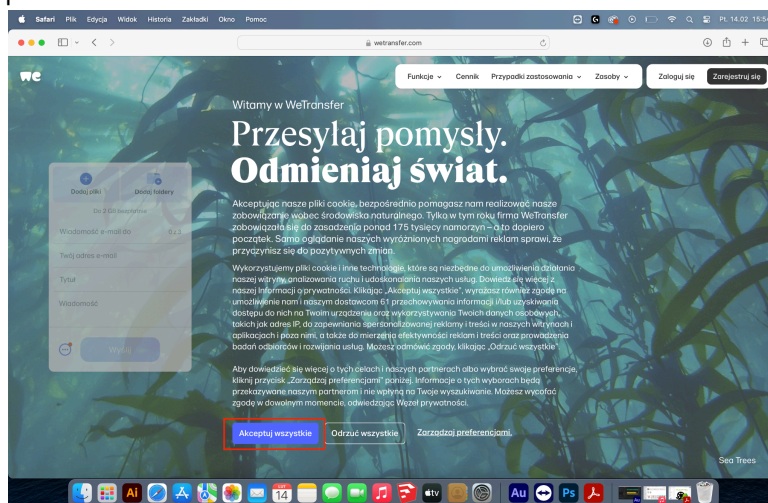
Safari Plik Edycja Widok Historia Zakładki Okno Pomoc

Pt. 14.02 15:5

wetransfer.com

we

Funkcje Cennik Przypadki zastosowania Zasoby Zaloguj się Zarejestruj się

Witamy w WeTransfer

Przesyłaj pomysły.

Odmieniaj świat.

Dodaj pliki Dodaj foldery

Do 2 GB bezpłatnie

Wiadomość e-mail do

Twój adres e-mail

Tytuł

Wiadomość

Wyślij

Akceptując nasze pliki cookie, bezpośrednio pomagasz nam realizować nasze zobowiązanie wobec środowiska naturalnego. Tylko w tym roku firma WeTransfer zobowiązała się do zasadzenia ponad 175 tysięcy namorzyn – a to dopiero początek. Samo oglądanie naszych wyróżnionych nagrodami reklam sprawi, że przyczynisz się do pozytywnych zmian.

Wykorzystujemy pliki cookie i inne technologie, które są niezbędne do umożliwienia działania naszej witryny, analizowania ruchu i udoskonalania naszych usług. Dowiedz się więcej z naszej Informacji o prywatności. Klikając „Akceptuj wszystkie", wyrażasz również zgodę na umożliwienie nam i naszym dostawcom 61 przechowywania informacji i/lub uzyskiwania dostępu do nich na Twoim urządzeniu oraz wykorzystywania Twoich danych osobowych, takich jak adres IP, do zapewniania spersonalizowanej reklamy i treści w naszych witrynach i aplikacjach i poza nimi, a także do mierzenia efektywności reklam i treści oraz prowadzenia badań odbiorców i rozwijania usług. Możesz odmówić zgody, klikając „Odrzuć wszystkie".

Aby dowiedzieć się więcej o tych celach i naszych partnerach albo wybrać swoje preferencje, kliknij przycisk „Zarządzaj preferencjami" poniżej. Informacje o tych wyborach będą przekazywane naszym partnerom i nie wpłyną na Twoje wyszukiwanie. Możesz wycofać zgodę w dowolnym momencie, odwiedzając Węzeł prywatności.

Akceptuj wszystkie Odrzuć wszystkie Zarządzaj preferencjami

Sea Trees

14